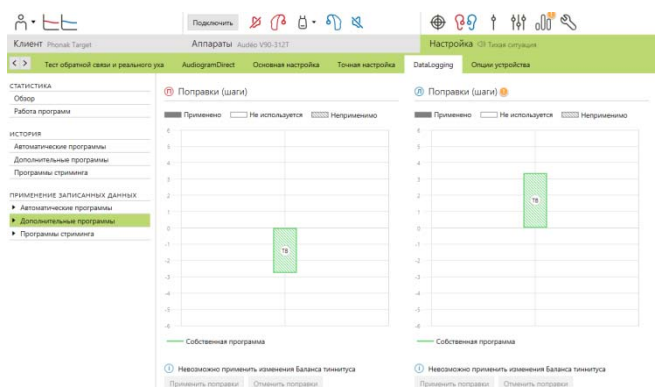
Подключить

Клиент Phonak Target

Аппараты Audéo V90-312T

Настройка Тихая ситуация

Тест обратной связи и реального уха

AudiogramDirect

Основная настройка

Точная настройка

DataLogging

Опции устройства

СТАТИСТИКА

Обзор

Работа программ

ИСТОРИЯ

Автоматические программы

Дополнительные программы

Программы стриминга

ПРИМЕНЕНИЕ ЗАПИСАННЫХ ДАННЫХ

Автоматические программы

Дополнительные программы

Программы стриминга

Поправки (шаги)

Применено

Не используется

Неприменимо

6 5 4 3 2 1 0 -1 -2 -3 -4 -5 -6

TB

Собственная программа

Невозможно применить изменения Баланса тиннитуса

Применить поправки

Отменить поправки

Поправки (шаги)

Применено

Не используется

Неприменимо

6 5 4 3 2 1 0 -1 -2 -3 -4 -5 -6

TB

Собственная программа

Невозможно применить изменения Баланса тиннитуса

Применить поправки

Отменить поправки